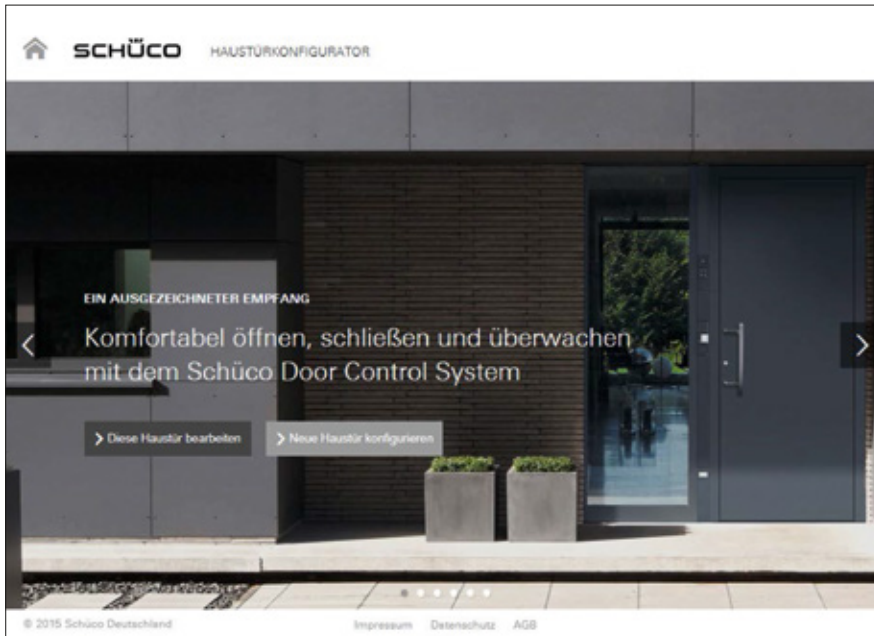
SCHÜCO HAUSTÜRKONFIGURATOR

EIN AUSGEZEICHNETER EMPFANG

Komfortabel öffnen, schließen und überwachen mit dem Schüco Door Control System

> Diese Haustür bearbeiten

> Neue Haustür konfigurieren

© 2015 Schüco Deutschland

Impressum Datenschutz AGB